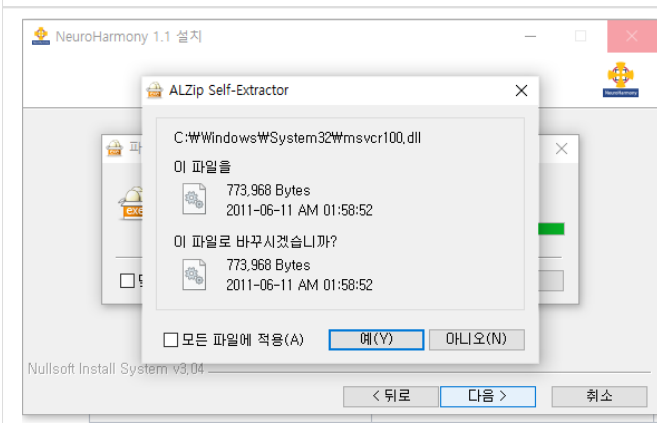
NeuroHarmony 1.1 설치

NeuroHarmony

ALZip Self-Extractor

파

C:₩Windows₩System32₩msvcr100.dll

이 파일을

773,968 Bytes
2011-06-11 AM 01:58:52

이 파일로 바꾸시겠습니까?

773,968 Bytes
2011-06-11 AM 01:58:52

모든 파일에 적용(A)

예(Y)

아니오(N)

Nullsoft Install System v3.04

< 뒤로

다음 >

취소